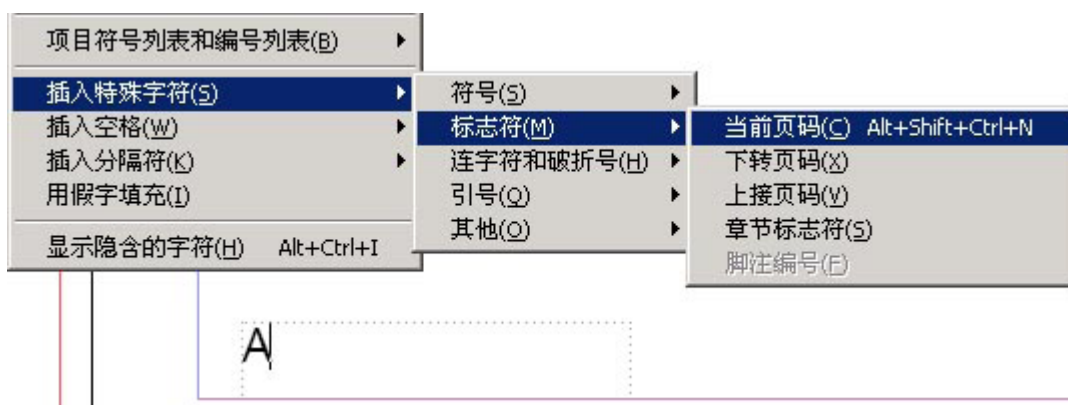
项目符号列表和编号列表(B)
插入特殊字符(S)
插入空格(W)
插入分隔符(K)
用假字填充(I)
显示隐含的字符(H) Alt+Ctrl+I

符号(S)
标志符(M)
连字符和破折号(H)
引号(Q)
其他(O)

当前页码(C) Alt+Shift+Ctrl+N
下转页码(X)
上接页码(V)
章节标志符(S)
脚注编号(F)

A